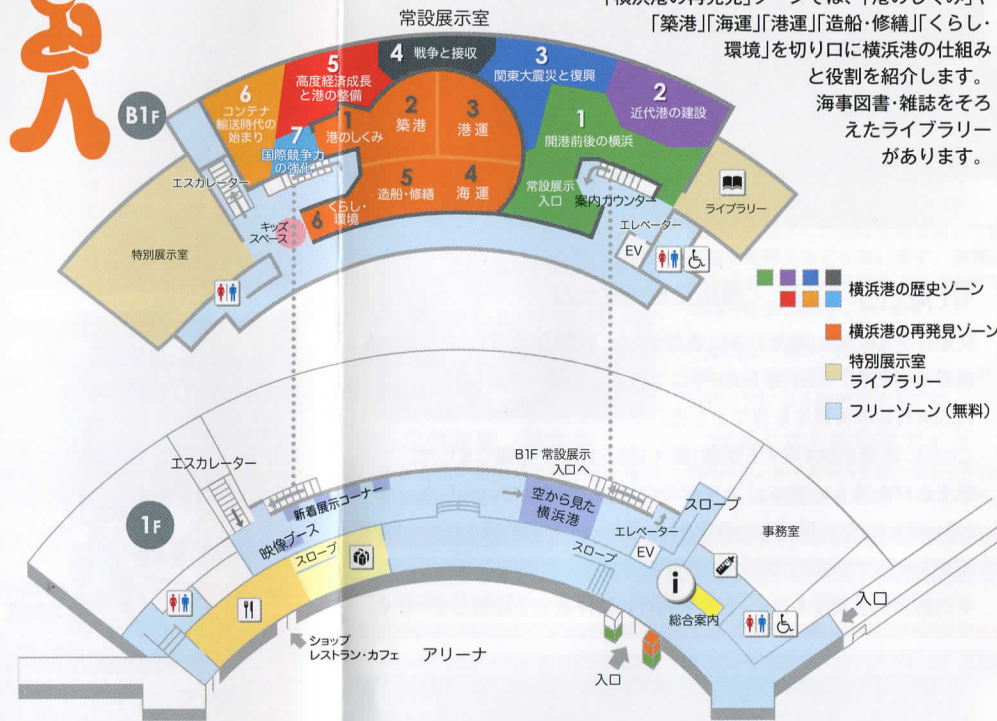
「横浜港の再発見」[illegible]「港のしくみ」、「築港」「海運」「港運」「造船・修繕」「くらし・環境」を切り口に横浜港の仕組みと役割を紹介します。
海事図書・雑誌をそろえたライブラリーがあります。

常設展示室

B1F

4 戦争と接収
5 高度経済成長と港の整備
6 コンテナ輸送時代の始まり
7 国際競争力の強化
3 関東大震災と復興
2 近代港の建設
1 開港前後の横浜
1 港のしくみ
2 築港
3 港運
4 海運
5 造船・修繕
6 くらし・環境
常設展示入口
案内カウンター
ライブラリー
エレベーター
EV
エスカレーター
キッズスペース
特別展示室

横浜港の歴史ゾーン
横浜港の再発見ゾーン
特別展示室
ライブラリー
フリーゾーン（無料）

1F

エスカレーター
新着展示コーナー
B1F 常設展示入口へ
空から見た横浜港
スロープ
映像ブース
スロープ
エレベーター
EV
スロープ
事務室
総合案内
入口
入口
ショップ
レストラン・カフェ
アリーナ